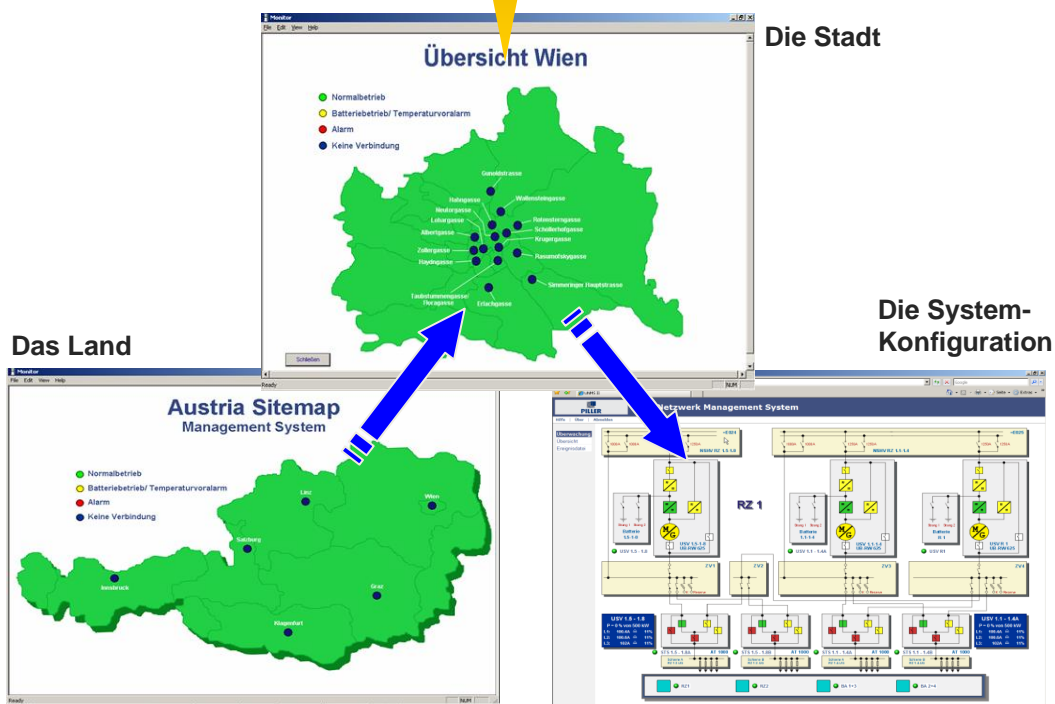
Monitor
File Edit View Help

Übersicht Wien

Die Stadt

Normalbetrieb
Batteriebetrieb/ Temperaturvoralarm
Alarm
Keine Verbindung

Gunoldstrasse
Hahngasse
Waltensteingasse
Neulinggasse
Rotensterngasse
Lehargasse
Schüttelstrasse
Albertgasse
Krugergasse
Zollergasse
Rasumofskygasse
Haydngasse
Simmeringer Hauptstrasse
Taubstummengasse/ Floragasse
Erlachgasse

Schließen

Ready NUM

Die System-Konfiguration

Das Land

Monitor
File Edit View Help

Austria Sitemap
Management System

Normalbetrieb
Batteriebetrieb/ Temperaturvoralarm
Alarm
Keine Verbindung

Linz
Wien
Salzburg
Innsbruck
Graz
Klagenfurt

Ready NUM

PILLER
Netzwerk Management System

Überwachung
Übersicht
Ereignisliste

RZ 1

USV 1.5 - 1.8
USV 1.1 - 1.4A
USV R1

ZV1
ZV2
ZV3
ZV4

USV 1.5 - 1.8
USV 1.1 - 1.4A

AT 1000
AT 1000
AT 1000
AT 1000

RZ1
RZ2
BA 1+3
BA 2+4